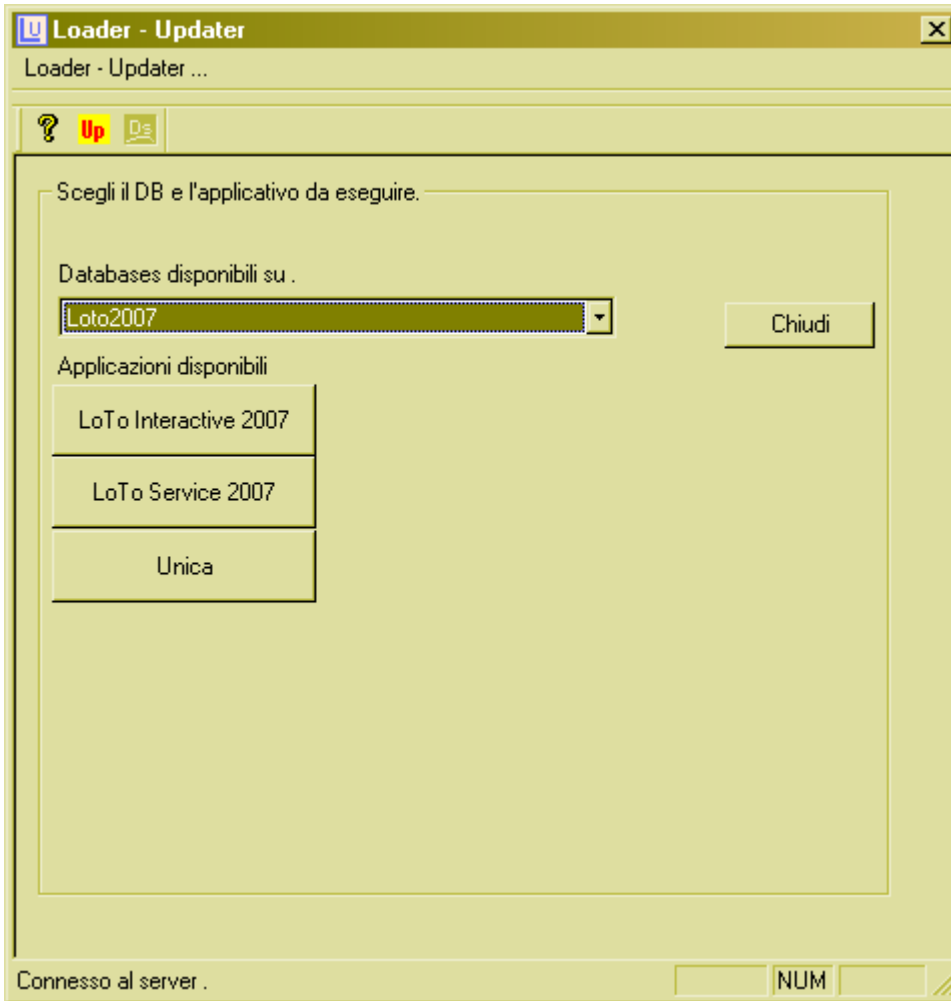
U Loader - Updater

Loader - Updater ...

? Up Ds

Scegli il DB e l'applicativo da eseguire.

Databases disponibili su .

Loto2007

Chiudi

Applicazioni disponibili

LoTo Interactive 2007

LoTo Service 2007

Unica

Connesso al server .

NUM